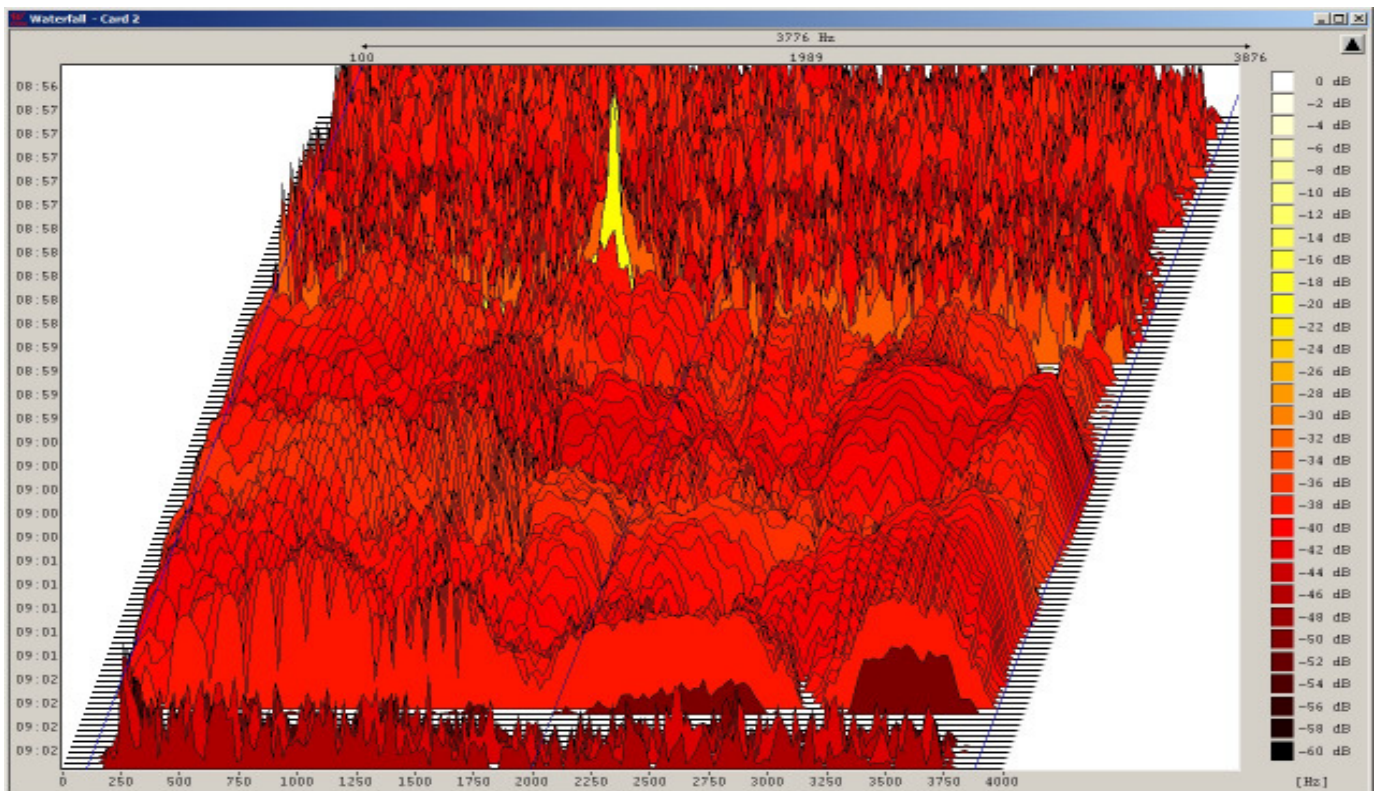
Waterfall - Card 2

3776 Hz
100
1989
3876

08:56
08:57
08:57
08:57
08:57
08:57
08:58
08:58
08:58
08:58
08:58
08:59
08:59
08:59
08:59
09:00
09:00
09:00
09:00
09:00
09:01
09:01
09:01
09:01
09:01
09:02
09:02
09:02
09:02

0 dB
−2 dB
−4 dB
−6 dB
−8 dB
−10 dB
−12 dB
−14 dB
−16 dB
−18 dB
−20 dB
−22 dB
−24 dB
−26 dB
−28 dB
−30 dB
−32 dB
−34 dB
−36 dB
−38 dB
−40 dB
−42 dB
−44 dB
−46 dB
−48 dB
−50 dB
−52 dB
−54 dB
−56 dB
−58 dB
−60 dB

0 250 500 750 1000 1250 1500 1750 2000 2250 2500 2750 3000 3250 3500 3750 4000

[Hz]